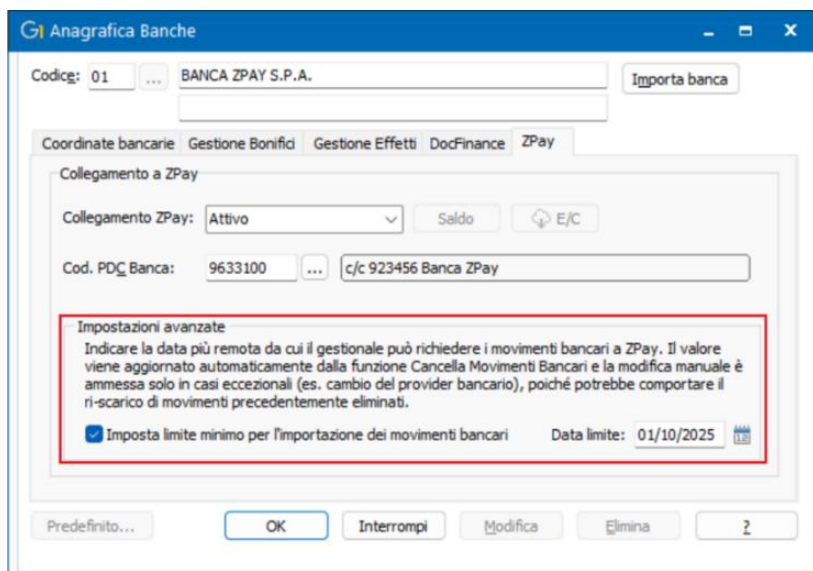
G1 Anagrafica Banche

Codice: 01 ... BANCA ZPAY S.P.A.

Importa banca

Coordinate bancarie | Gestione Bonifici | Gestione Effetti | DocFinance | ZPay

Collegamento a ZPay

Collegamento ZPay: Attivo

Saldo

E/C

Cod. PDC Banca: 9633100 ... c/c 923456 Banca ZPay

Impostazioni avanzate

Indicare la data più remota da cui il gestionale può richiedere i movimenti bancari a ZPay. Il valore viene aggiornato automaticamente dalla funzione Cancella Movimenti Bancari e la modifica manuale è ammessa solo in casi eccezionali (es. cambio del provider bancario), poiché potrebbe comportare il ri-scarico di movimenti precedentemente eliminati.

Imposta limite minimo per l'importazione dei movimenti bancari

Data limite: 01/10/2025

Predefinito...

OK

Interrompi

Modifica

Elimina

?